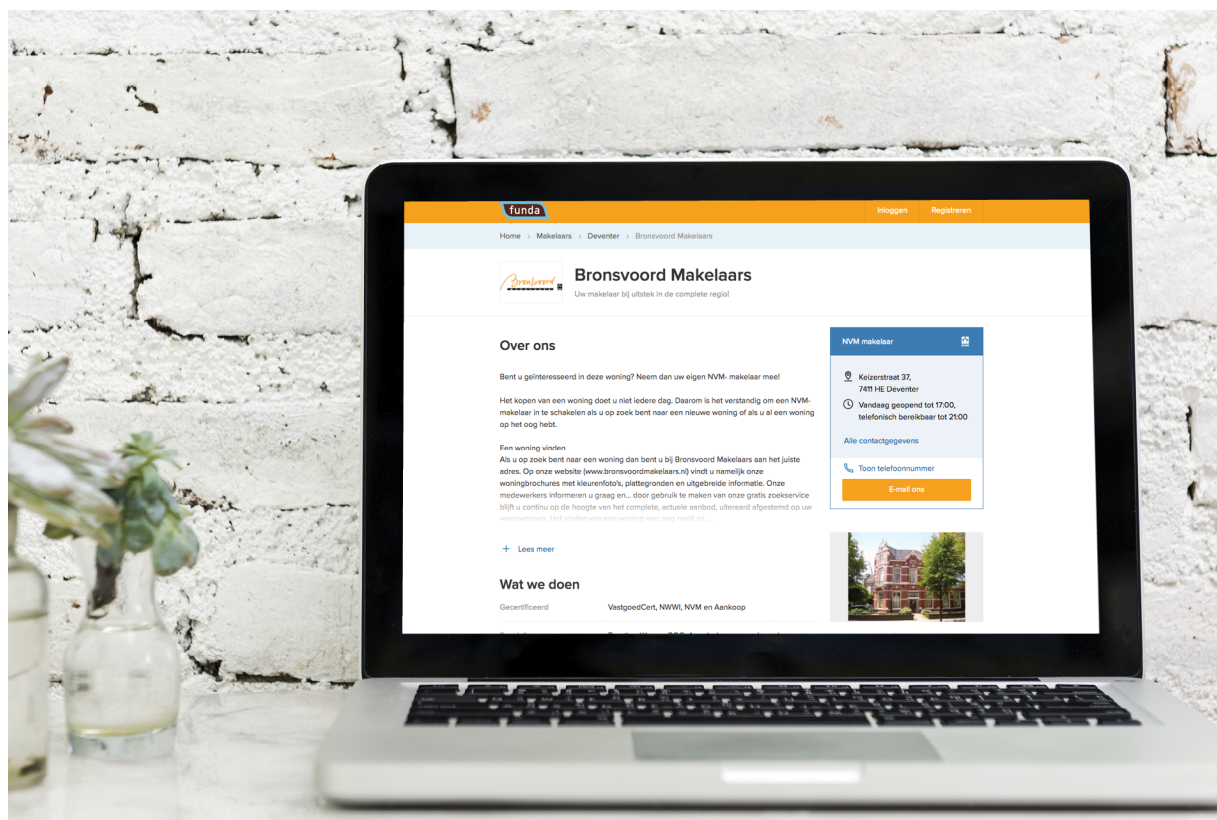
funda

Inloggen Registreren

Home › Makelaars › Deventer › Bronsvoord Makelaars

Bronsvoord

Bronsvoord Makelaars

Uw makelaar bij uitstek in de complete regio!

Over ons

Bent u geïnteresseerd in deze woning? Neem dan uw eigen NVM- makelaar mee!

Het kopen van een woning doet u niet iedere dag. Daarom is het verstandig om een NVM-makelaar in te schakelen als u op zoek bent naar een nieuwe woning of als u al een woning op het oog hebt.

Een woning vinden
Als u op zoek bent naar een woning dan bent u bij Bronsvoord Makelaars aan het juiste adres. Op onze website (www.bronsvoordmakelaars.nl) vindt u namelijk onze woningbrochures met kleurenfoto's, plattegronden en uitgebreide informatie. Onze medewerkers informeren u graag en... door gebruik te maken van onze gratis zoekservice blijft u continu op de hoogte van het complete, actuele aanbod, uiteraard afgestemd op uw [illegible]

+ Lees meer

Wat we doen

Gecertificeerd VastgoedCert, NWWI, NVM en Aankoop

NVM makelaar

Keizerstraat 37,
7411 HE Deventer

Vandaag geopend tot 17:00, telefonisch bereikbaar tot 21:00

Alle contactgegevens

Toon telefoonnummer

E-mail ons